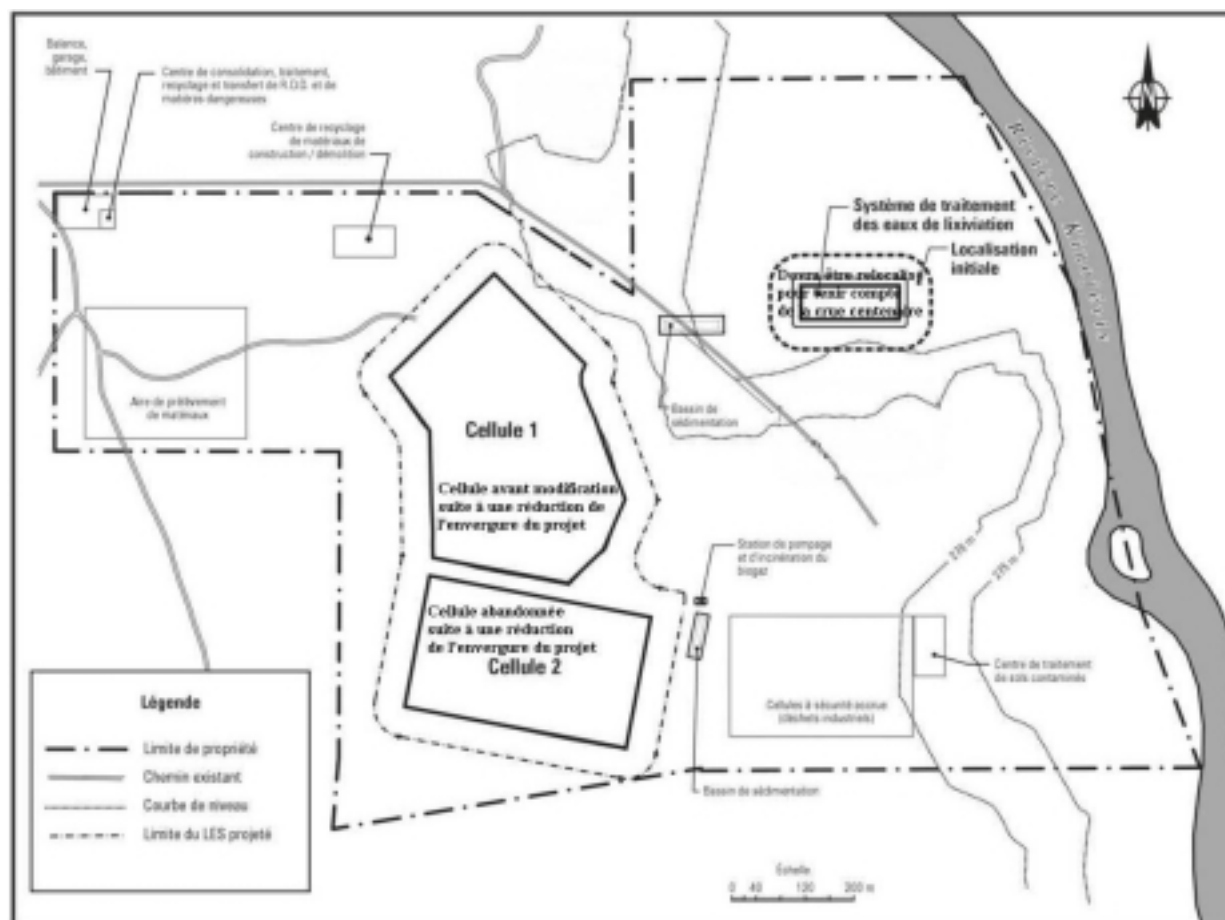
Balance, garage, bâtiment

Centre de consolidation, traitement, recyclage et transfert de R.D.D. et de matières dangereuses

Centre de recyclage de matériaux de construction / démolition

Rivière Richelieu

Système de traitement des eaux de lixiviation

Localisation initiale

Devra être relocalisé pour tenir compte de la crue centenaire

Aire de prélèvement de matériaux

Bassin de sédimentation

Cellule 1

Cellule avant modification suite à une réduction de l'envergure du projet

Station de pompage et d'incinération du biogaz

Cellule abandonnée suite à une réduction de l'envergure du projet

Cellule 2

Centre de traitement de sols contaminés

Cellules à sécurité accrue (déchets industriels)

Bassin de sédimentation

Légende

Limite de propriété

Chemin existant

Courbe de niveau

Limite du LES projeté

Échelle

0 40 120 200 m

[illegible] m

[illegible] m